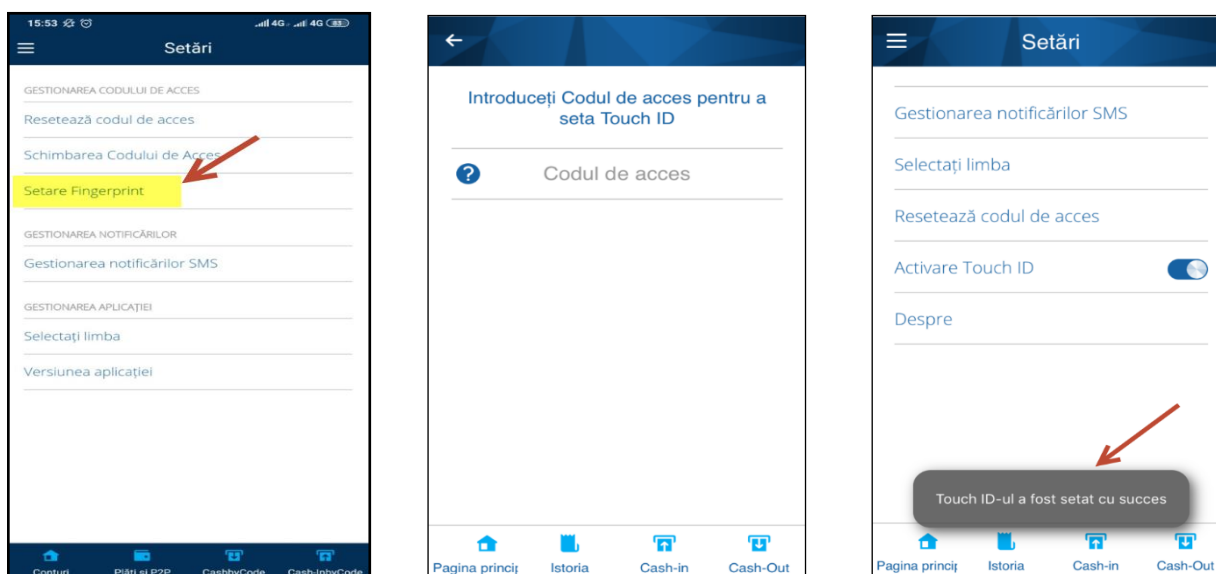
15:53 4G 4G 83
Setări
GESTIONAREA CODULUI DE ACCES
Resetează codul de acces
Schimbarea Codului de Acces
Setare Fingerprint
GESTIONAREA NOTIFICĂRILOR
Gestionarea notificărilor SMS
GESTIONAREA APLICAȚIEI
Selectați limba
Versiunea aplicației
Conturi
Plăți și P2P
CashbyCode
Cash-InbyCode

Introduceți Codul de acces pentru a seta Touch ID
Codul de acces
Pagina princi
Istoria
Cash-in
Cash-Out

Setări
Gestionarea notificărilor SMS
Selectați limba
Resetează codul de acces
Activare Touch ID
Despre
Touch ID-ul a fost setat cu succes
Pagina princi
Istoria
Cash-in
Cash-Out